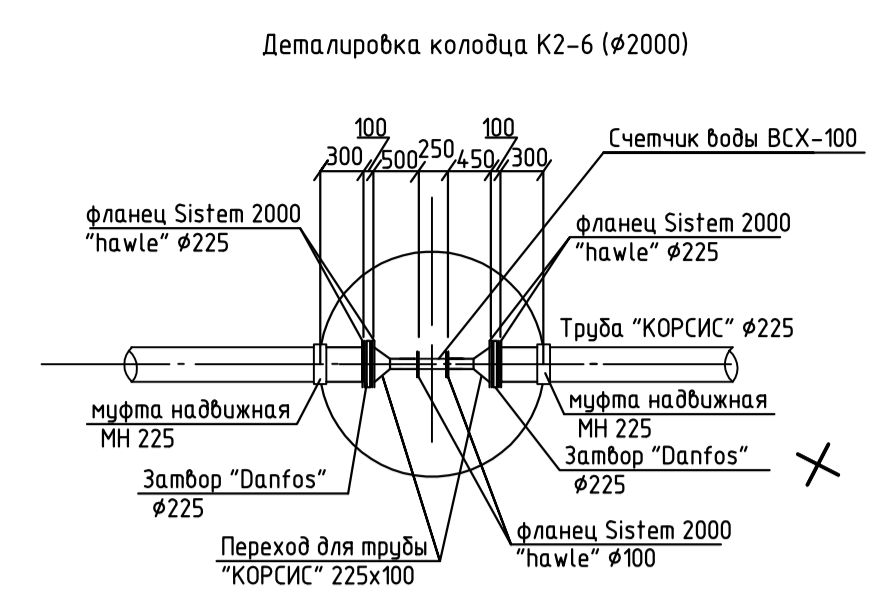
Деталировка колодца К2-6 (ø2000)

100
300
500
250
450
100
300

Счетчик воды ВСХ-100

фланец Sistem 2000 "hawle" ø225

фланец Sistem 2000 "hawle" ø225

Труба "КОРСИС" ø225

муфта надвижная МН 225

муфта надвижная МН 225

Затвор "Danfos" ø225

Затвор "Danfos" ø225

Переход для трубы "КОРСИС" 225x100

фланец Sistem 2000 "hawle" ø100